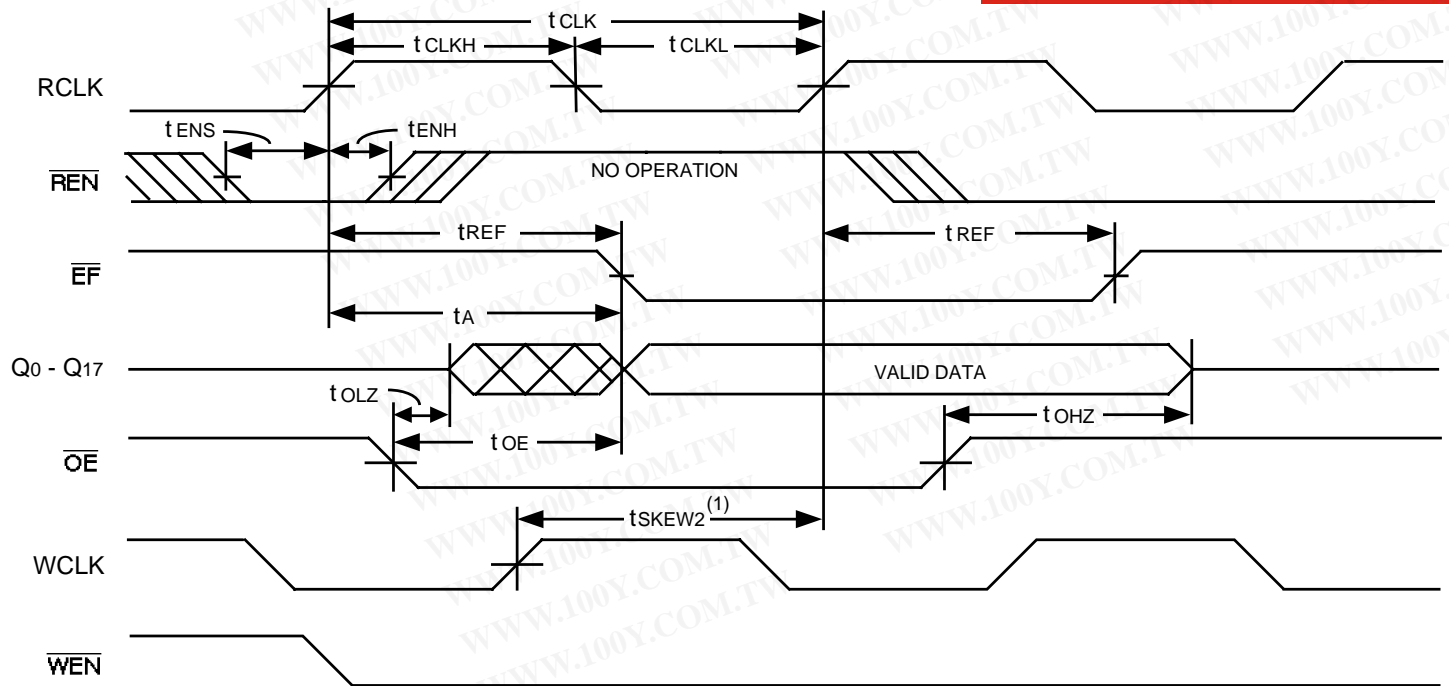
$t_{CLK}$

$t_{CLKH}$ $t_{CLKL}$

RCLK

$t_{ENS}$ $t_{ENH}$

$\overline{REN}$

NO OPERATION

$t_{REF}$ $t_{REF}$

$\overline{EF}$

$t_A$

$Q_0 - Q_{17}$

VALID DATA

$t_{OLZ}$

$t_{OHZ}$

$t_{OE}$

$\overline{OE}$

$t_{SKEW2}^{(1)}$

WCLK

$\overline{WEN}$

WWW.100Y.COM.TW